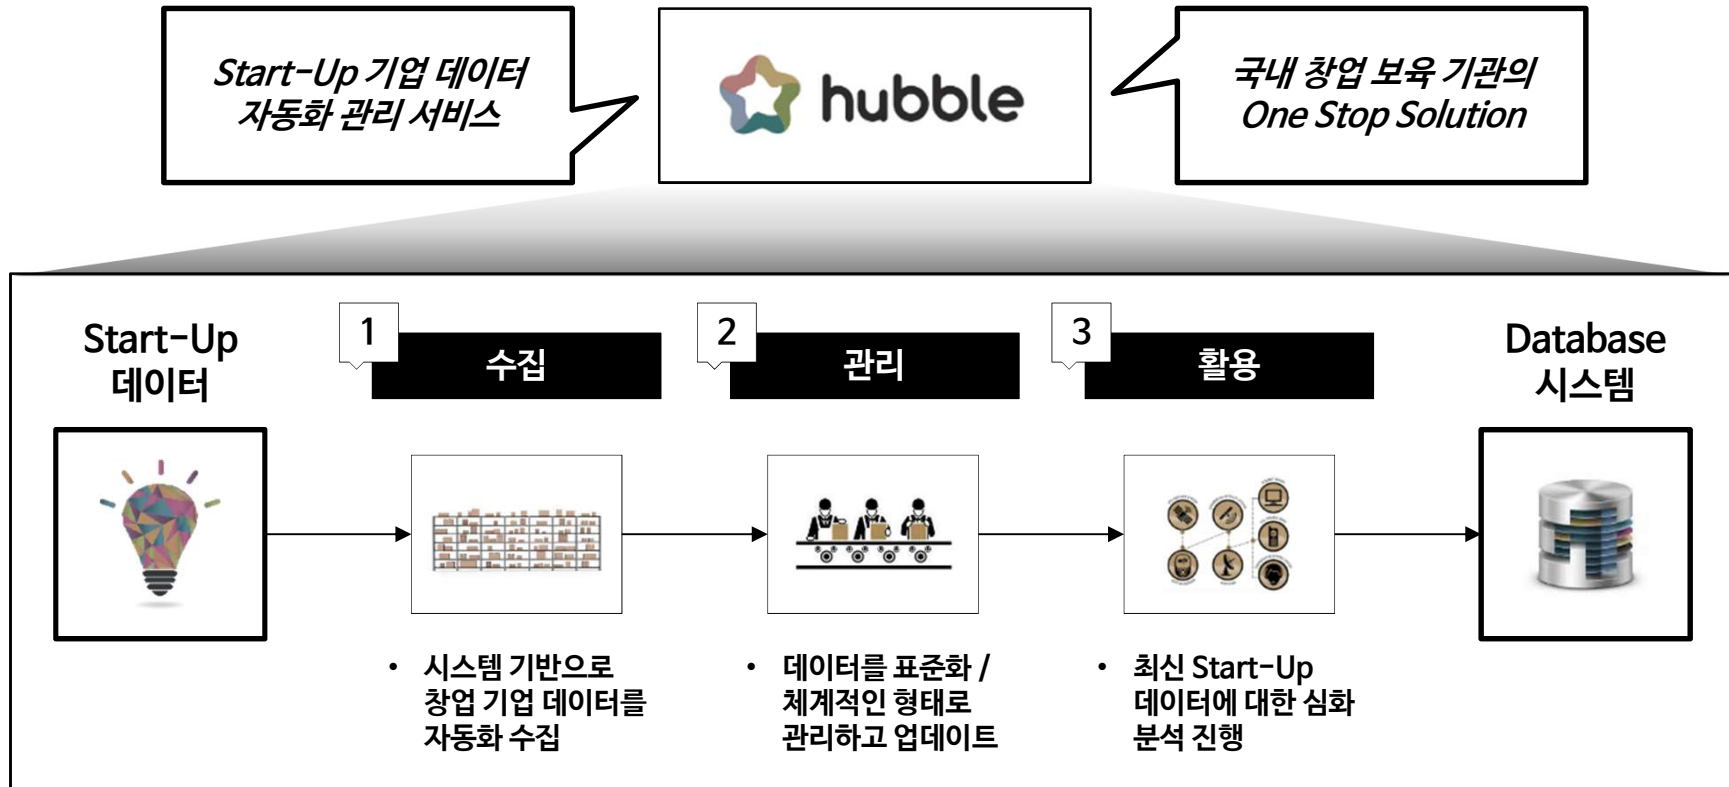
Start-Up 기업 데이터 자동화 관리 서비스

hubble

국내 창업 보육 기관의 One Stop Solution

Start-Up 데이터

1 수집

2 관리

3 활용

Database 시스템

• 시스템 기반으로 창업 기업 데이터를 자동화 수집

• 데이터를 표준화 / 체계적인 형태로 관리하고 업데이트

• 최신 Start-Up 데이터에 대한 심화 분석 진행